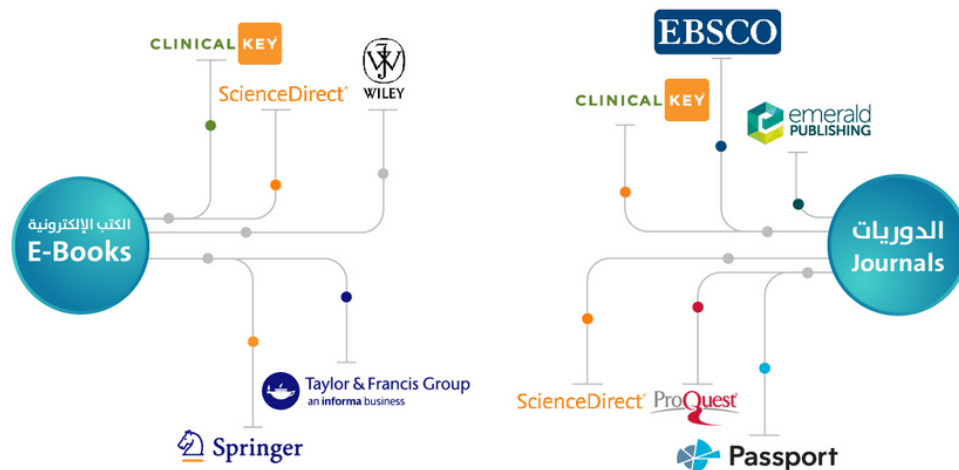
CLINICALKEY

ScienceDirect

WILEY

الكتب الإلكترونية
E-Books

Taylor & Francis Group
an informa business

Springer

EBSCO

CLINICALKEY

emerald PUBLISHING

الدوريات
Journals

ScienceDirect

ProQuest

Passport